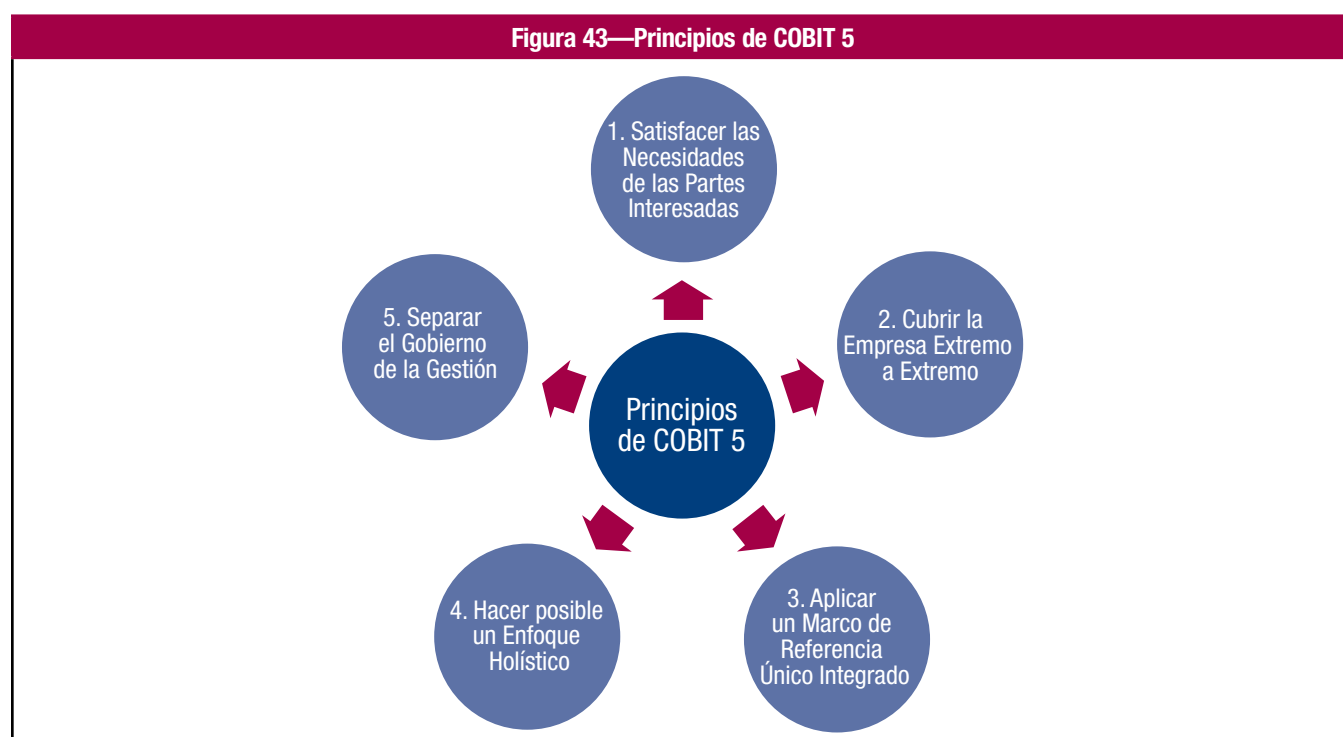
Figura 43—Principios de COBIT 5

1. Satisfacer las Necesidades de las Partes Interesadas

2. Cubrir la Empresa Extremo a Extremo

3. Aplicar un Marco de Referencia Único Integrado

4. Hacer posible un Enfoque Holístico

5. Separar el Gobierno de la Gestión

Principios de COBIT 5